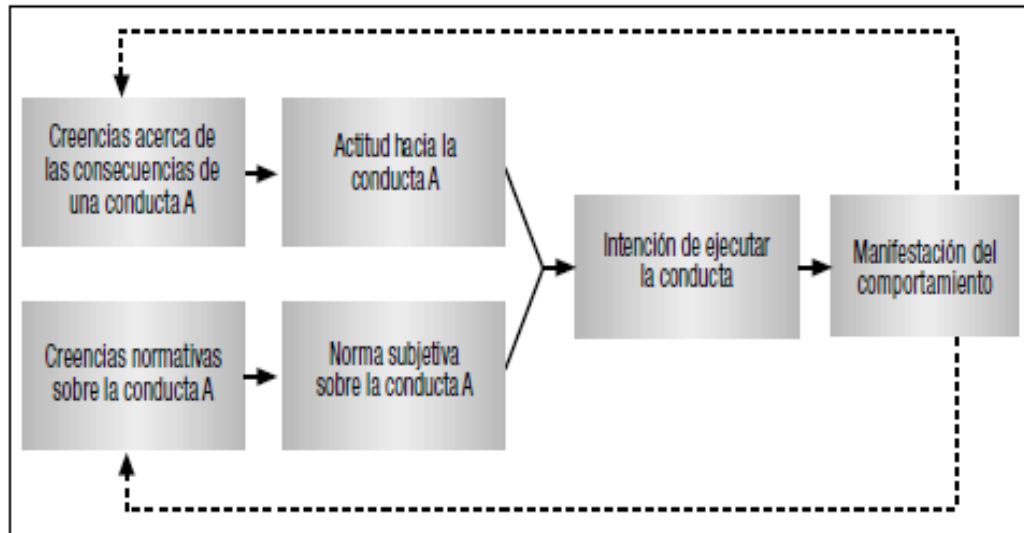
Creencias acerca de las consecuencias de una conducta A

Actitud hacia la conducta A

Creencias normativas sobre la conducta A

Norma subjetiva sobre la conducta A

Intención de ejecutar la conducta

Manifestación del comportamiento